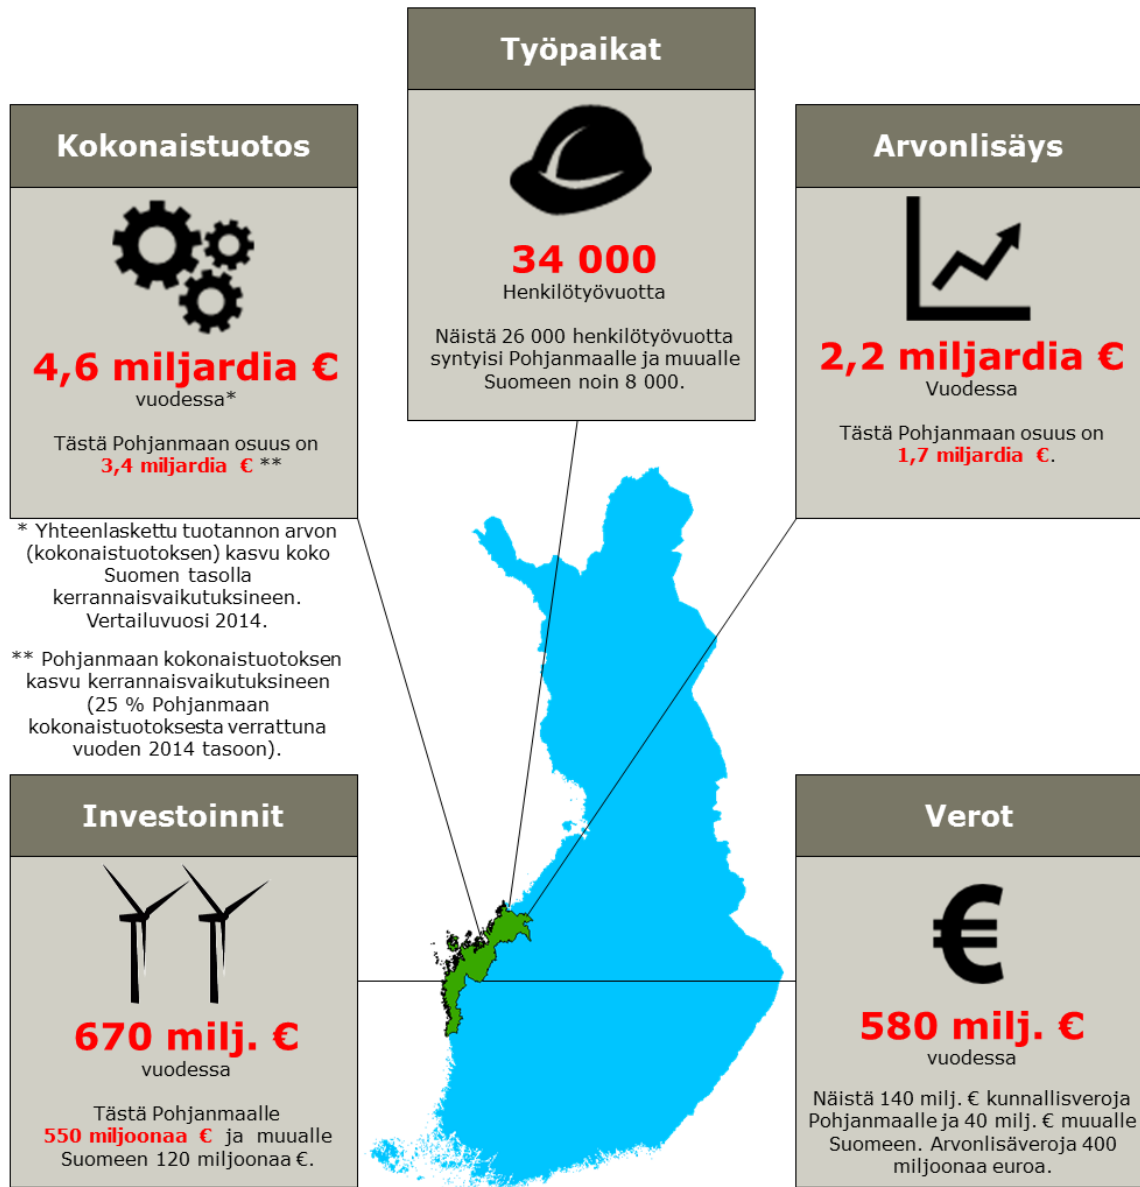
Työpaikat

34 000
Henkilötyövuotta

Näistä 26 000 henkilötyövuotta syntyisi Pohjanmaalle ja muualle Suomeen noin 8 000.

Kokonaistuotos

4,6 miljardia €
vuodessa*

Tästä Pohjanmaan osuus on
3,4 miljardia € **

* Yhteenlaskettu tuotannon arvon (kokonaistuotoksen) kasvu koko Suomen tasolla kerrannaisvaikutuksineen. Vertailuvuosi 2014.

** Pohjanmaan kokonaistuotoksen kasvu kerrannaisvaikutuksineen (25 % Pohjanmaan kokonaistuotoksesta verrattuna vuoden 2014 tasoon).

Arvonlisäys

2,2 miljardia €
Vuodessa

Tästä Pohjanmaan osuus on
1,7 miljardia €.

Investoinnit

670 milj. €
vuodessa

Tästä Pohjanmaalle
550 miljoonaa € ja muualle Suomeen 120 miljoonaa €.

Verot

580 milj. €
vuodessa

Näistä 140 milj. € kunnallisveroja Pohjanmaalle ja 40 milj. € muualle Suomeen. Arvonlisäveroja 400 miljoonaa euroa.